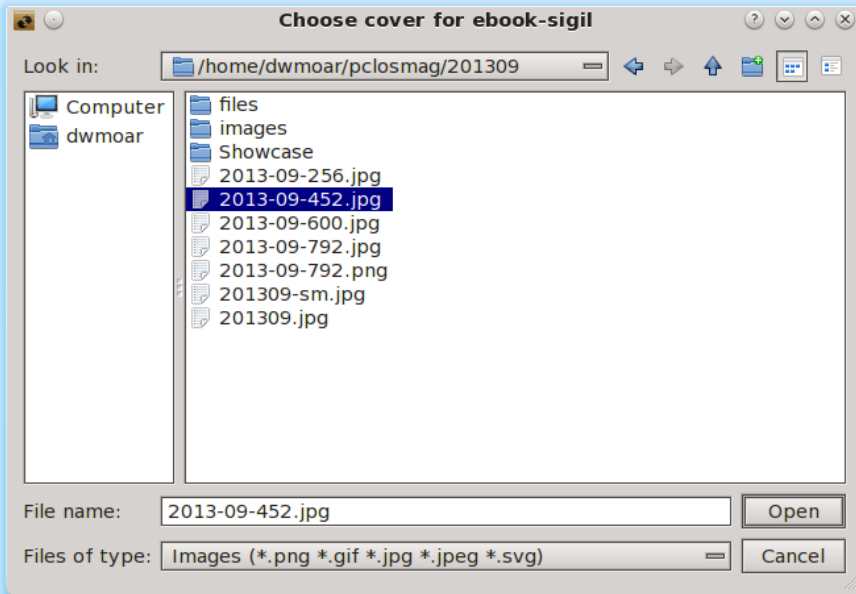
Choose cover for ebook-sigil

Look in: /home/dwmoar/pclosmag/201309

Computer
dwmoar

files
images
Showcase
2013-09-256.jpg
2013-09-452.jpg
2013-09-600.jpg
2013-09-792.jpg
2013-09-792.png
201309-sm.jpg
201309.jpg

File name: 2013-09-452.jpg
Open

Files of type: Images (*.png *.gif *.jpg *.jpeg *.svg)
Cancel